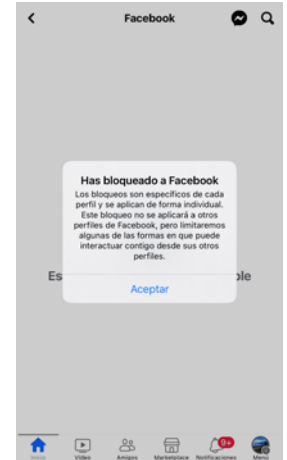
Facebook

Has bloqueado a Facebook

Los bloqueos son específicos de cada perfil y se aplican de forma individual. Este bloqueo no se aplicará a otros perfiles de Facebook, pero limitaremos algunas de las formas en que puede interactuar contigo desde sus otros perfiles.

Aceptar

Es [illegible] ble

Inicio Video Amigos Marketplace Notificaciones Menú

9+